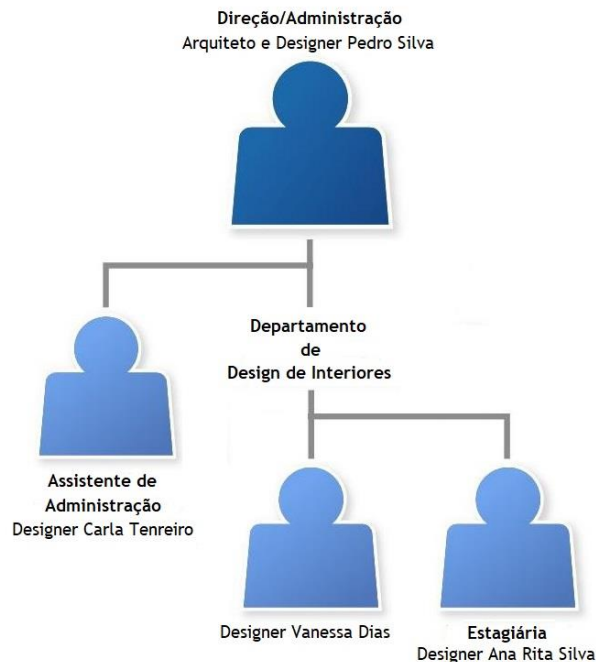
Direção/Administração
Arquiteto e Designer Pedro Silva

Departamento
de
Design de Interiores

Assistente de
Administração
Designer Carla Tenreiro

Designer Vanessa Dias

Estagiária
Designer Ana Rita Silva